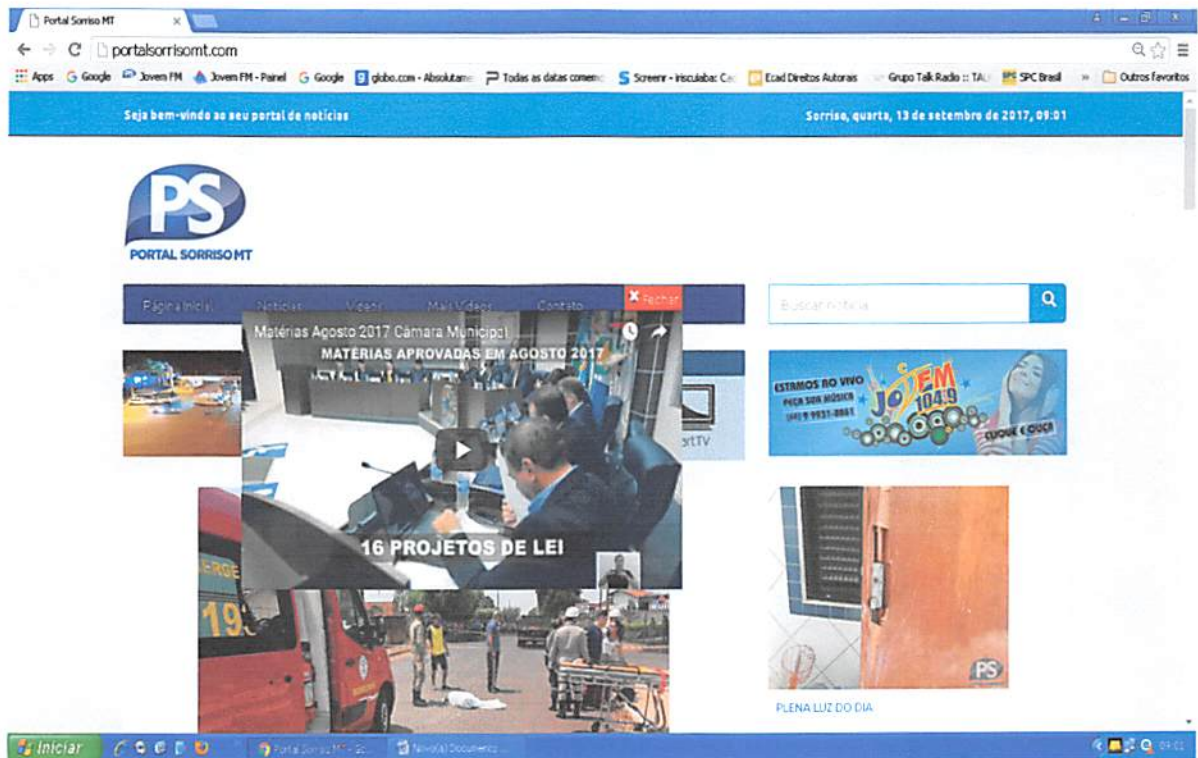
Portal Sorriso MT

portalsorrisomt.com

Apps Google Jovem FM Jovem FM - Painel Google globo.com - Absolutame Todas as datas comem Screenr - #sculaba: Ca Ecad Direitos Autorais Grupo Talk Radio :: TAL SPC Brasil » Outros favoritos

Seja bem-vindo ao seu portal de notícias

Sorriso, quarta, 13 de setembro de 2017, 09:01

PS
PORTAL SORRISO MT

Página Inicial Notícias Vídeos Mais Vídeos Contato

Fechar

Buscar notícia

Matérias Agosto 2017 Câmara Municipal

MATÉRIAS APROVADAS EM AGOSTO 2017

16 PROJETOS DE LEI

rtTV

ESTAMOS AO VIVO
PEÇA SUA MÚSICA
JOVEM FM 104.9
CLIQUE E OUÇA

PS

PLENA LUZ DO DIA

Iniciar

Portal Sorriso MT - Go

Novo(a) Documento

09:01